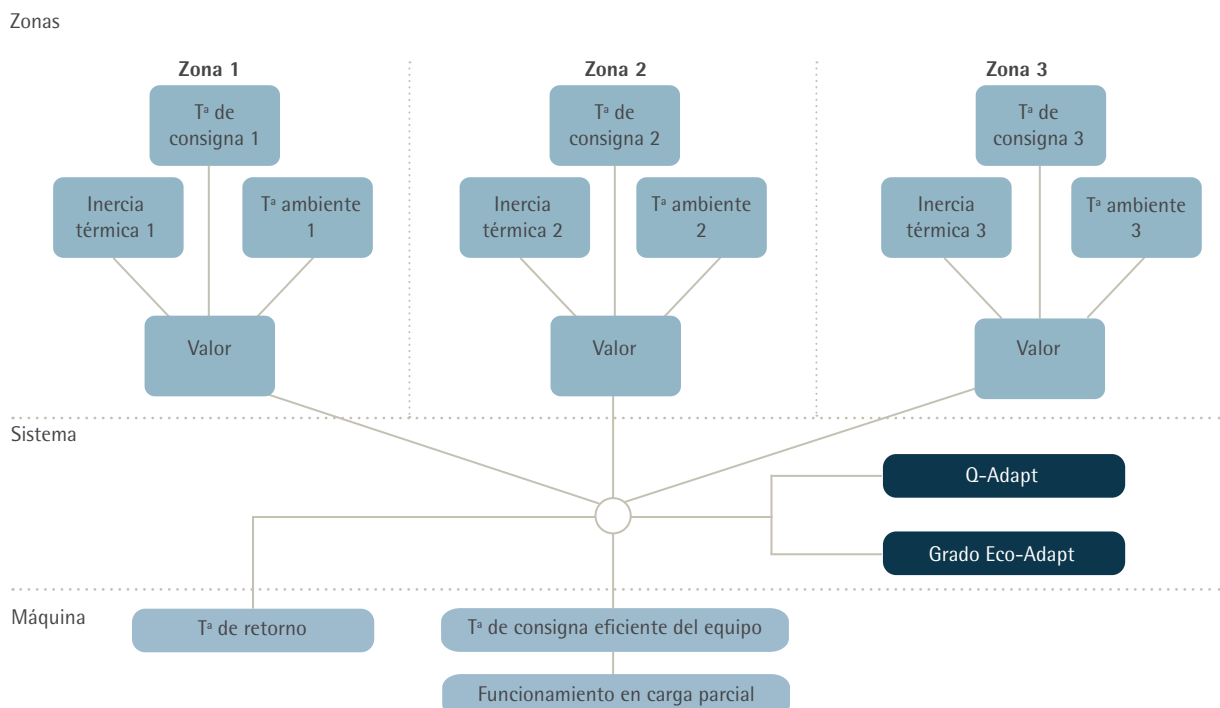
Zonas

Zona 1

Tª de consigna 1

Inercia térmica 1

Tª ambiente 1

Valor

Zona 2

Tª de consigna 2

Inercia térmica 2

Tª ambiente 2

Valor

Zona 3

Tª de consigna 3

Inercia térmica 3

Tª ambiente 3

Valor

Sistema

Q-Adapt

Grado Eco-Adapt

Máquina

Tª de retorno

Tª de consigna eficiente del equipo

Funcionamiento en carga parcial